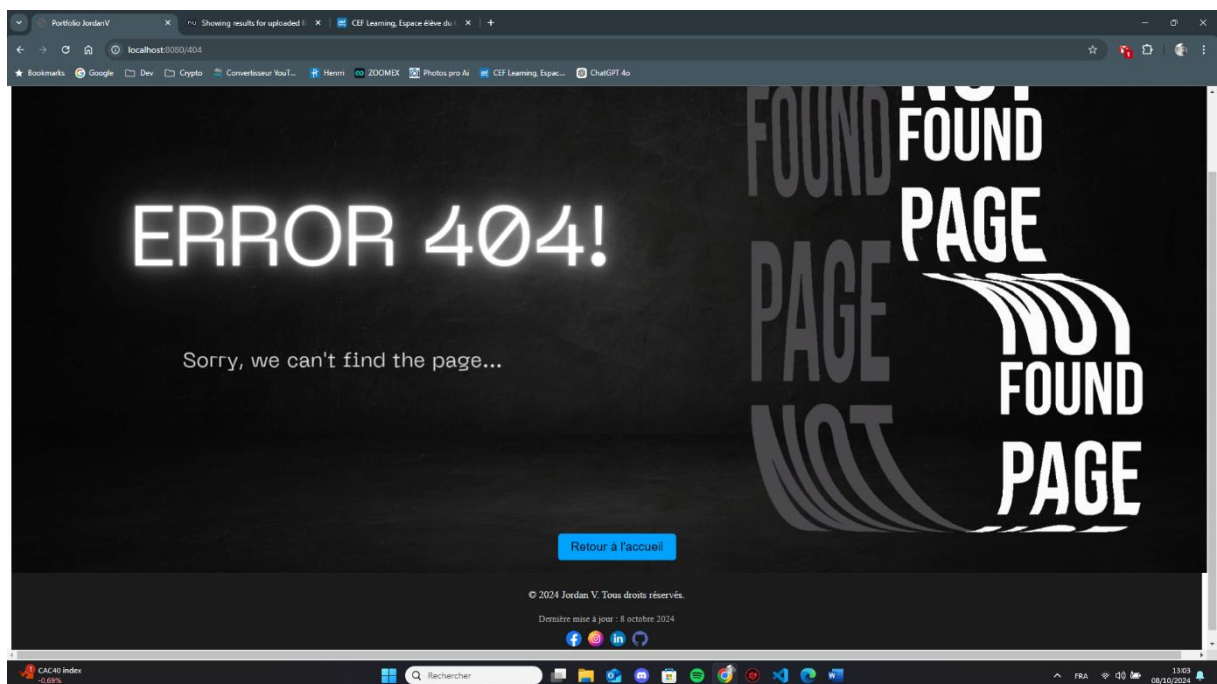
Portfolio JordanV
Showing results for uploaded
CEF Learning, Espace élève du
localhost:8080/404
Bookmarks Google Dev Crypto Convertisseur YouT... Henrri ZOOMEX Photos pro Ai CEF Learning, Espac... ChatGPT 4o

ERROR 404!

Sorry, we can't find the page...

FOUND FOUND
PAGE PAGE
NOT
FOUND
NOT
PAGE

Retour à l'accueil

© 2024 Jordan V. Tous droits réservés.

Dernière mise à jour : 8 octobre 2024

CAC40 index
-0,68%
Rechercher
FRA
13:03
08/10/2024